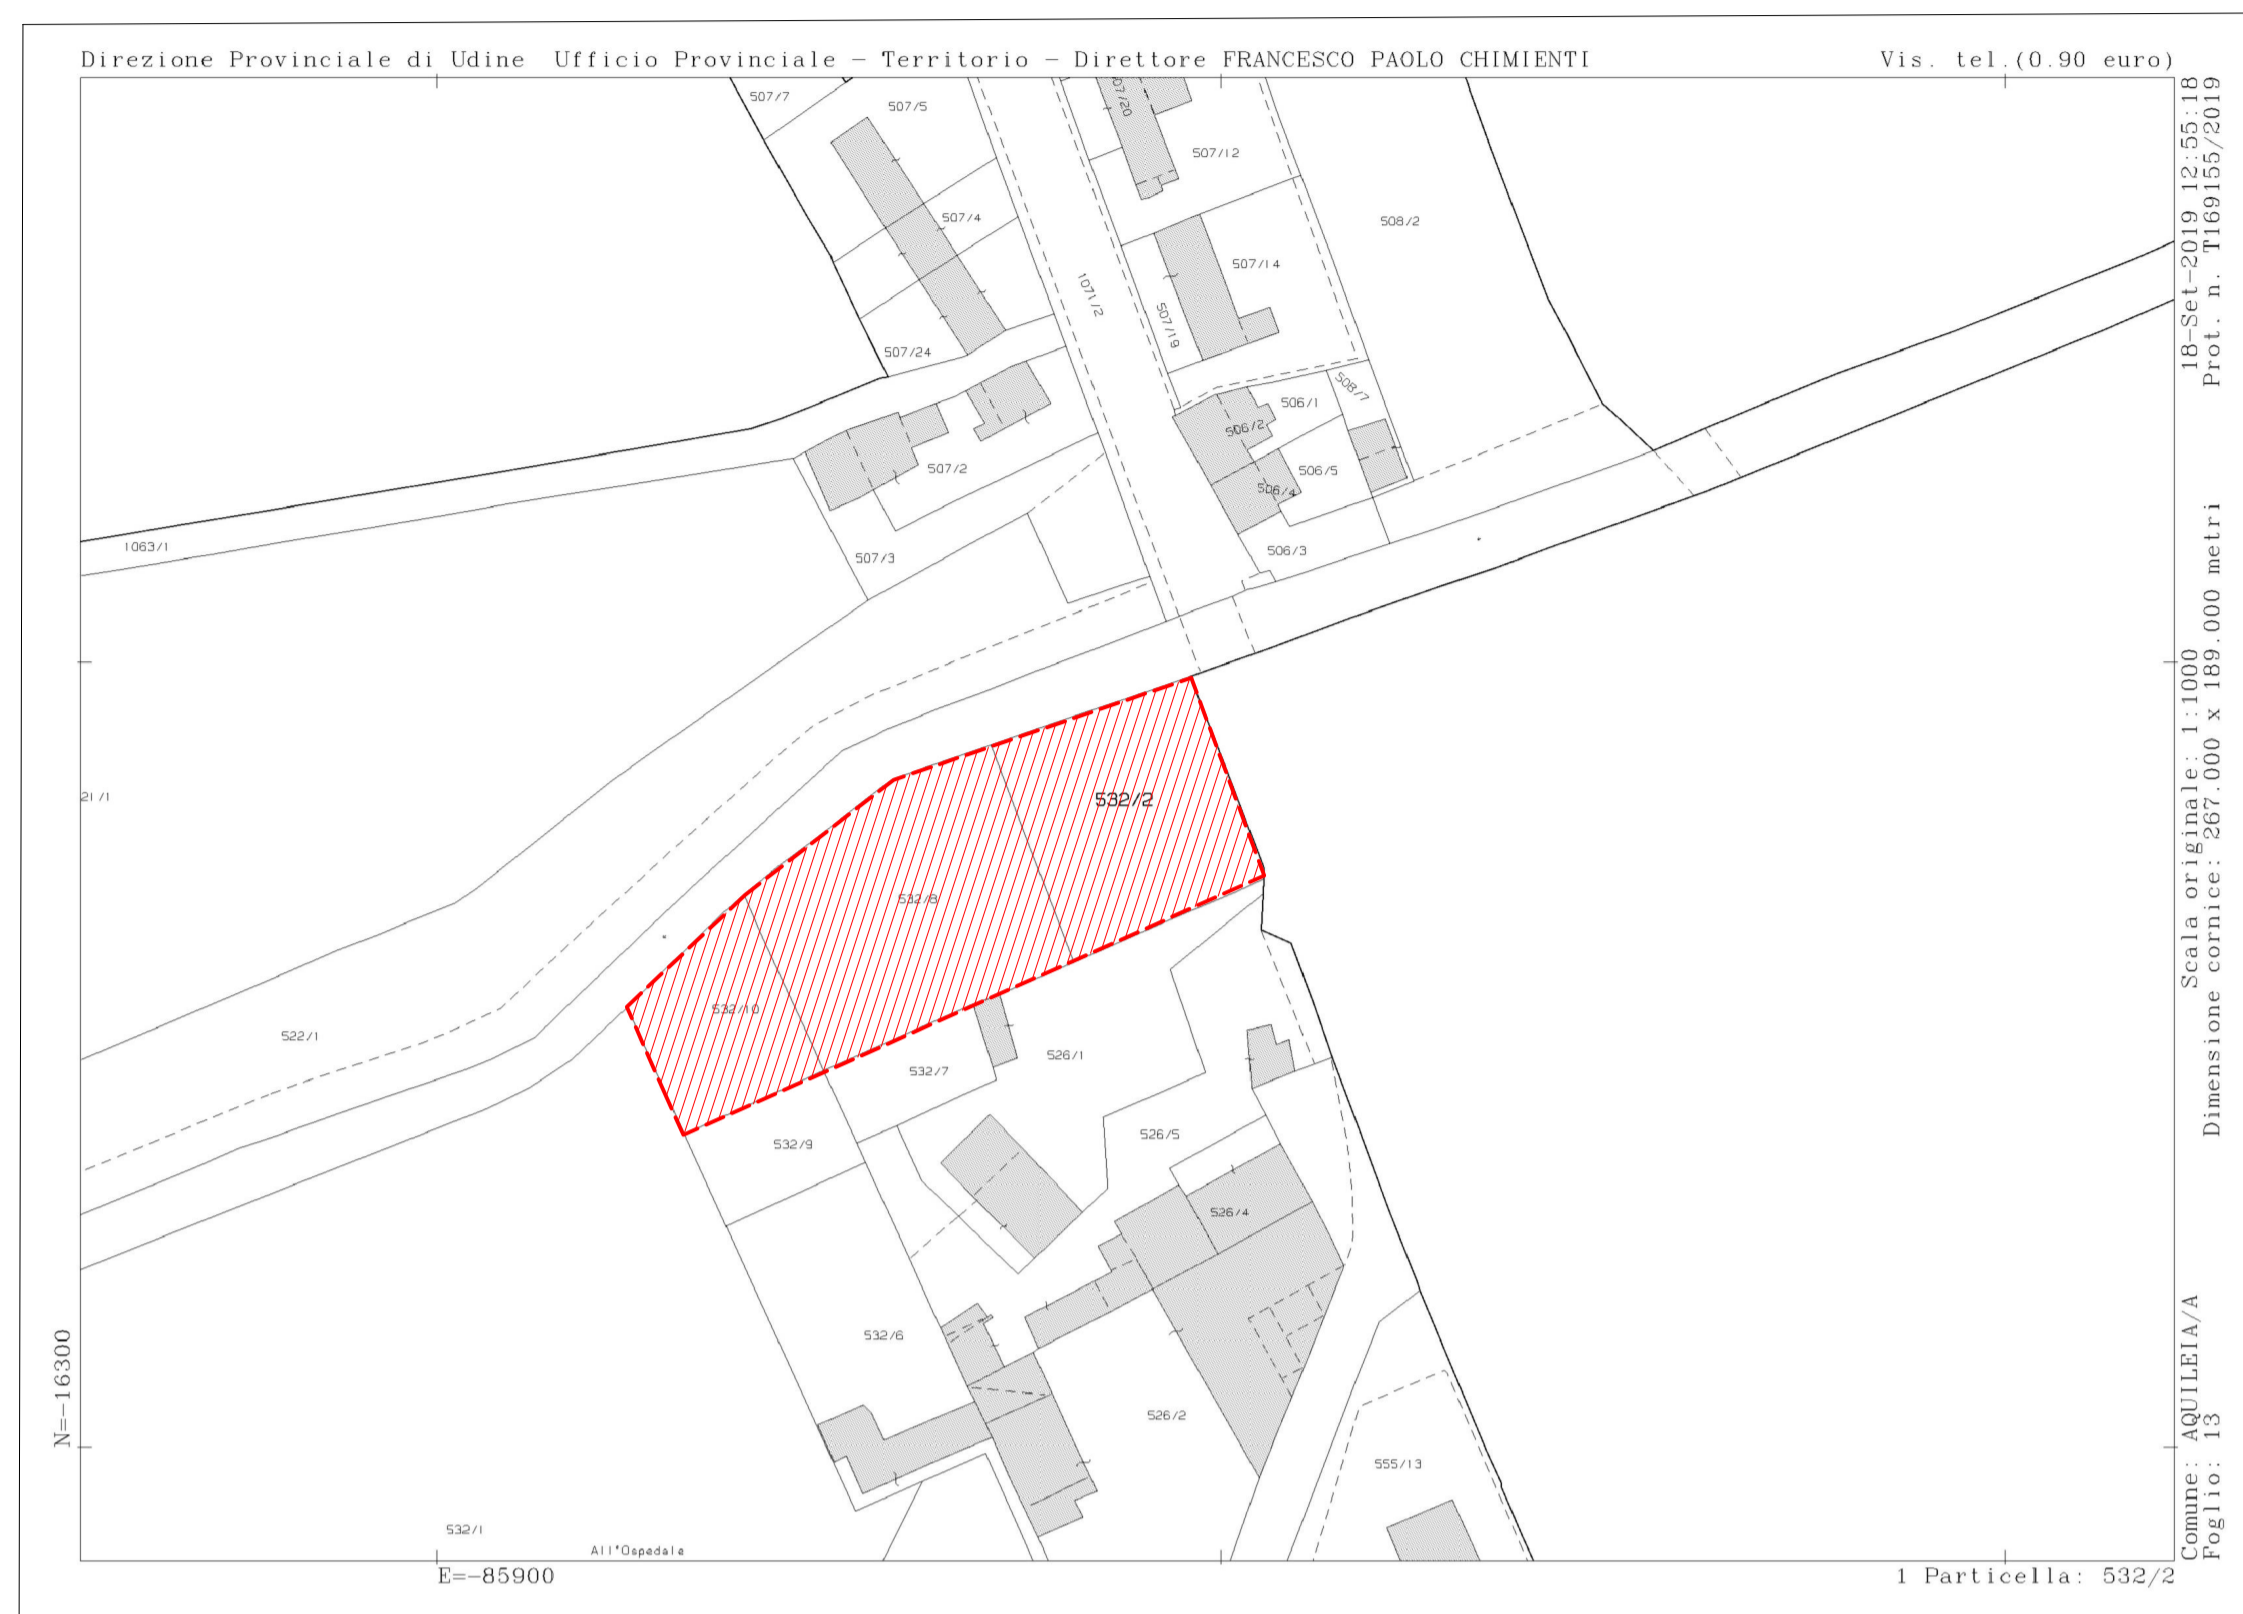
Direzione Provinciale di Udine Ufficio Provinciale - Territorio - Direttore FRANCESCO PAOLO CHIMIENTI

Vis. tel.(0.90 euro)

507/7
507/5
507/20
507/12
507/4
508/2
1071/2
507/14
507/19
507/24
508/7
506/1
506/2
507/2
506/5
506/4
1063/1
507/3
506/3
532/2
21/1
532/8
532/10
522/1
526/1
532/7
532/9
526/5
526/4
532/6
526/2
555/13
532/1
All'Ospedale

18-Set-2019 12:55:18
Prot. n. T169155/2019

Scala originale: 1:1000
Dimensione cornice: 267.000 x 189.000 metri

Comune: AQUILEIA/A
Foglio: 13

N=-16300
E=-85900

1 Particella: 532/2